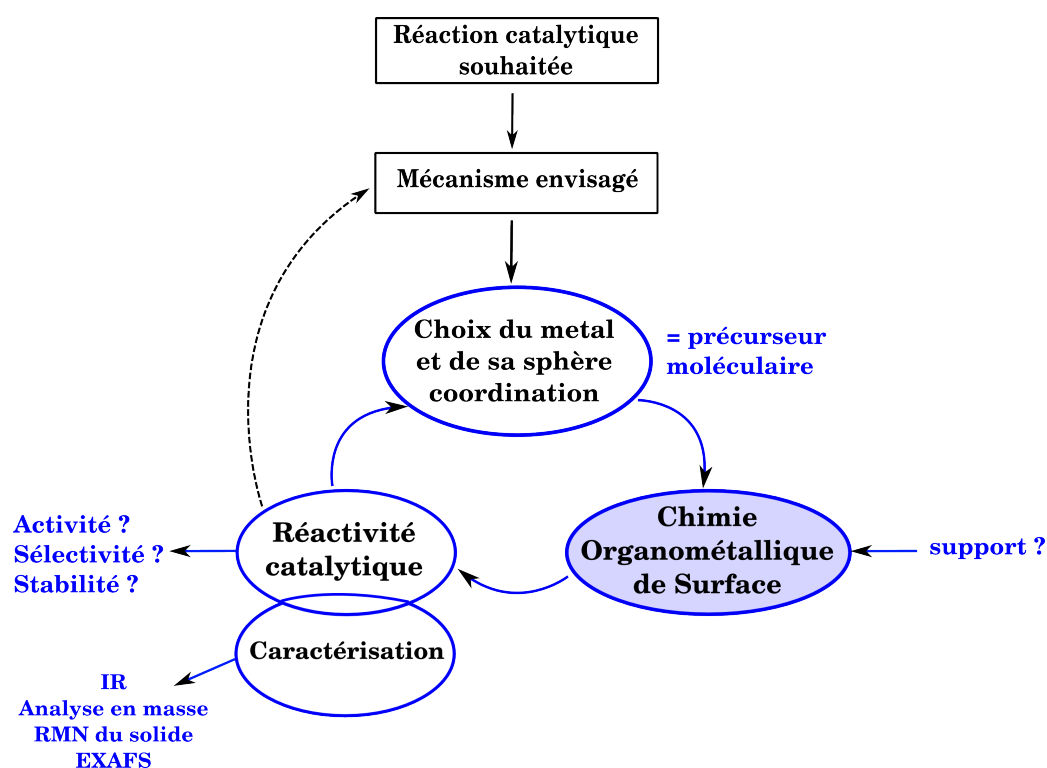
Réaction catalytique souhaitée

Mécanisme envisagé

Choix du metal et de sa sphère coordination

= précurseur moléculaire

Chimie Organométallique de Surface

support ?

Réactivité catalytique

Activité ?
Sélectivité ?
Stabilité ?

Caractérisation

IR
Analyse en masse
RMN du solide
EXAFS